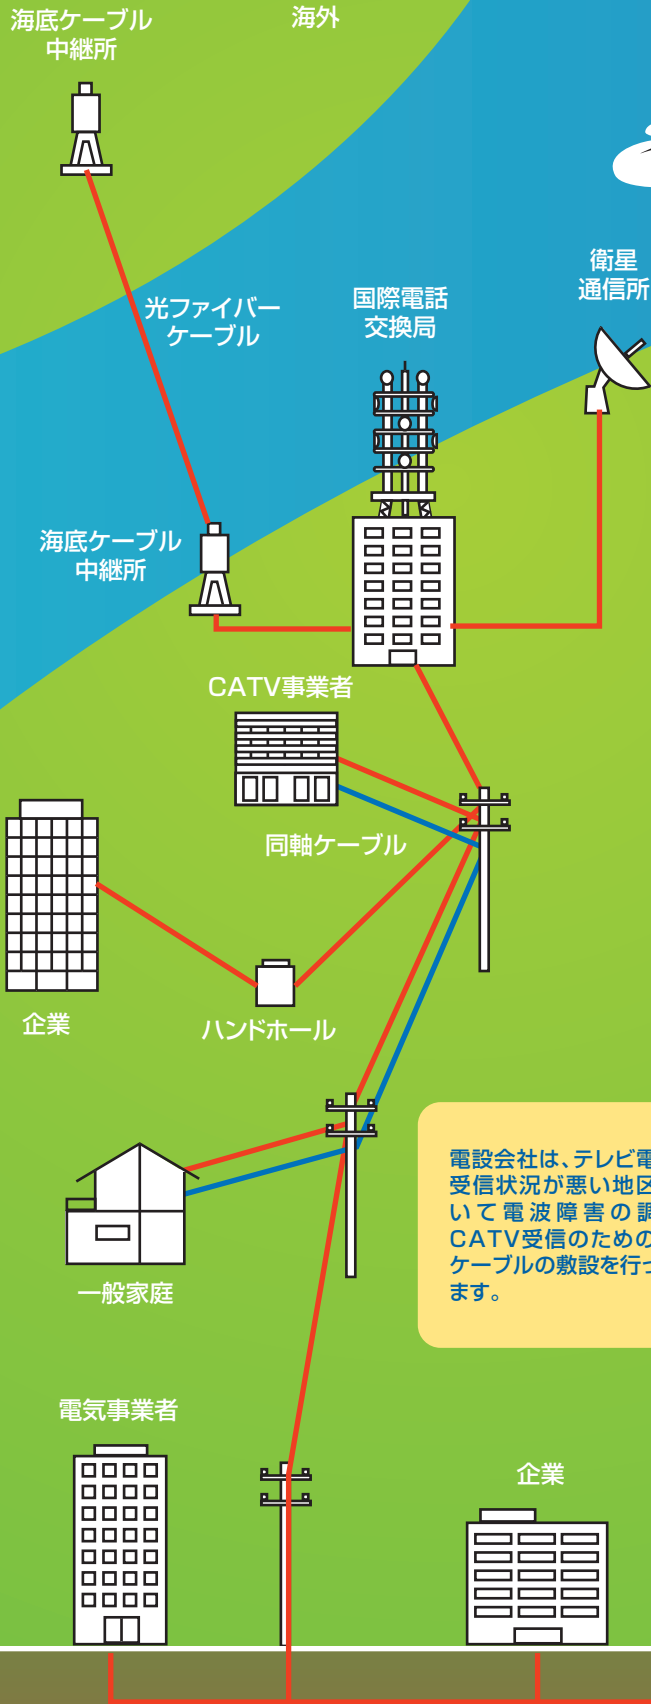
海底ケーブル中継所

海外

光ファイバーケーブル

国際電話交換局

衛星通信所

海底ケーブル中継所

CATV事業者

同軸ケーブル

企業

ハンドホール

電設会社は、テレビ電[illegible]
受信状況が悪い地区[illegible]
いて電波障害の調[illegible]
CATV受信のための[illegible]
ケーブルの敷設を行っ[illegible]
ます。

一般家庭

電気事業者

企業